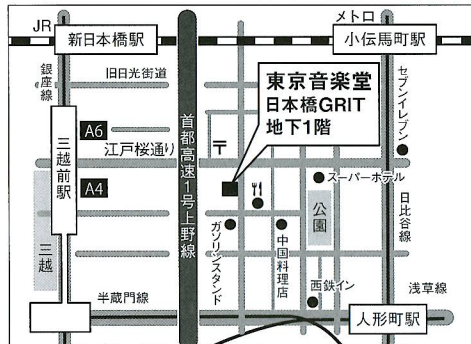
JR
新日本橋駅
メトロ
小伝馬町駅
銀座線
旧日光街道
東京音楽堂
日本橋GRIT
地下1階
セブンイレブン
三越前駅
A6
A4
江戸桜通り
首都高速1号上野線
〒
スーパーホテル
日比谷線
公園
三越
ガソリンスタンド
中国料理店
西鉄イン
浅草線
半蔵門線
人形町駅